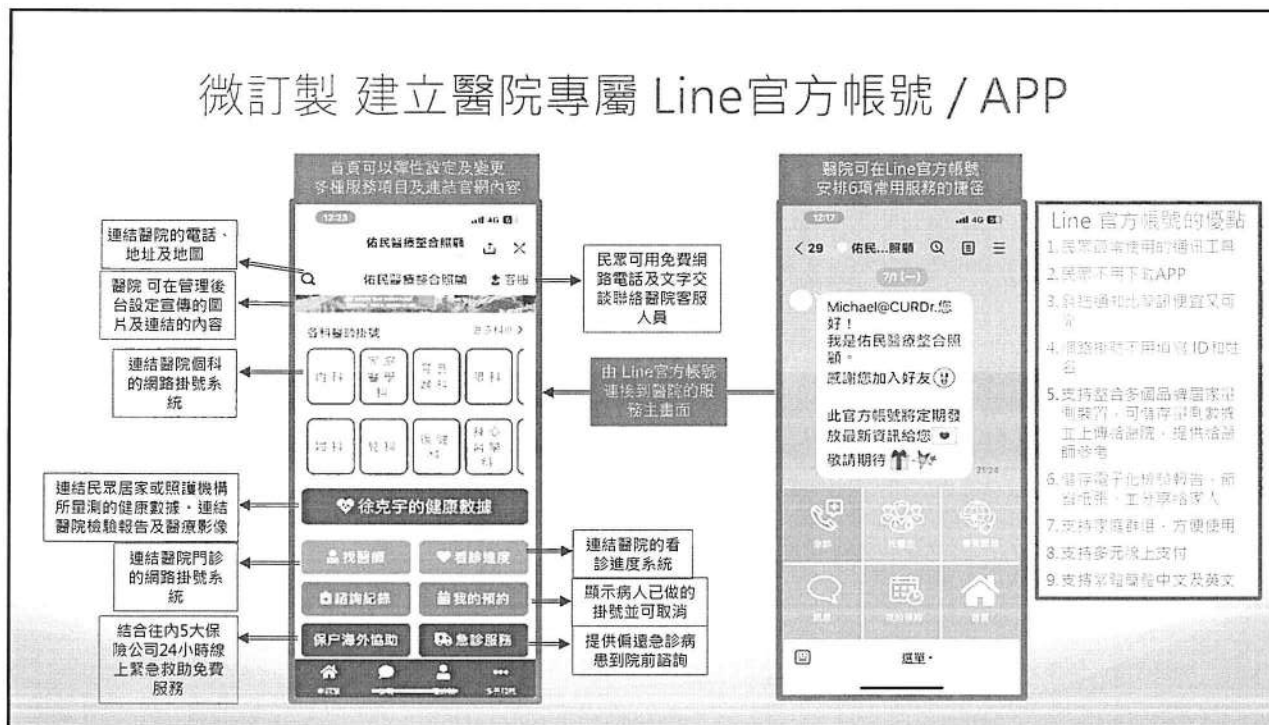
微訂製 建立醫院專屬 Line官方帳號 / APP

首頁可以彈性設定及變更多種服務項目及連結官網內容

連結醫院的電話、地址及地圖

醫院 可在管理後台設定宣傳的圖片及連結的內容

連結醫院個科的網路掛號系統

連結民眾居家或照護機構所量測的健康數據、連結醫院檢驗報告及醫療影像

連結醫院門診的網路掛號系統

結合往內5大保險公司24小時線上緊急救助免費服務

12:23
佑民醫療整合照顧
佑民醫療整合照顧
客服
各科醫師掛號
內科
家庭醫學科
耳鼻喉科
眼科
婦科
骨科
復健科
身心內醫學科
徐克宇的健康數據
找醫師
看診進度
諮詢紀錄
我的預約
保戶海外協助
急診服務

民眾可用免費網路電話及文字交談聯絡醫院客服人員

由 Line官方帳號連接到醫院的服務主畫面

連結醫院的看診進度系統

顯示病人已做的掛號並可取消

提供偏遠急診病患到院前諮詢

醫院可在Line官方帳號安排6項常用服務的捷徑

12:17
29 佑民...照顧
7/1 (一)
Michael@CURDr.您好！
我是佑民醫療整合照顧。
感謝您加入好友
此官方帳號將定期發放最新資訊給您
敬請期待
選單

Line 官方帳號的優點
1.民眾最常使用的通訊工具
2.民眾不用下載APP
3.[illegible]
4.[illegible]
5.支持整合多個品牌醫療器材裝置，可儲存量測數據並上傳給醫院，提供給醫師參考
6.儲存電子化檢驗報告，節省紙張，並分享給家人
7.支持家庭群組，方便使用
8.支持多元線上支付
9.支持繁體簡體中文及英文